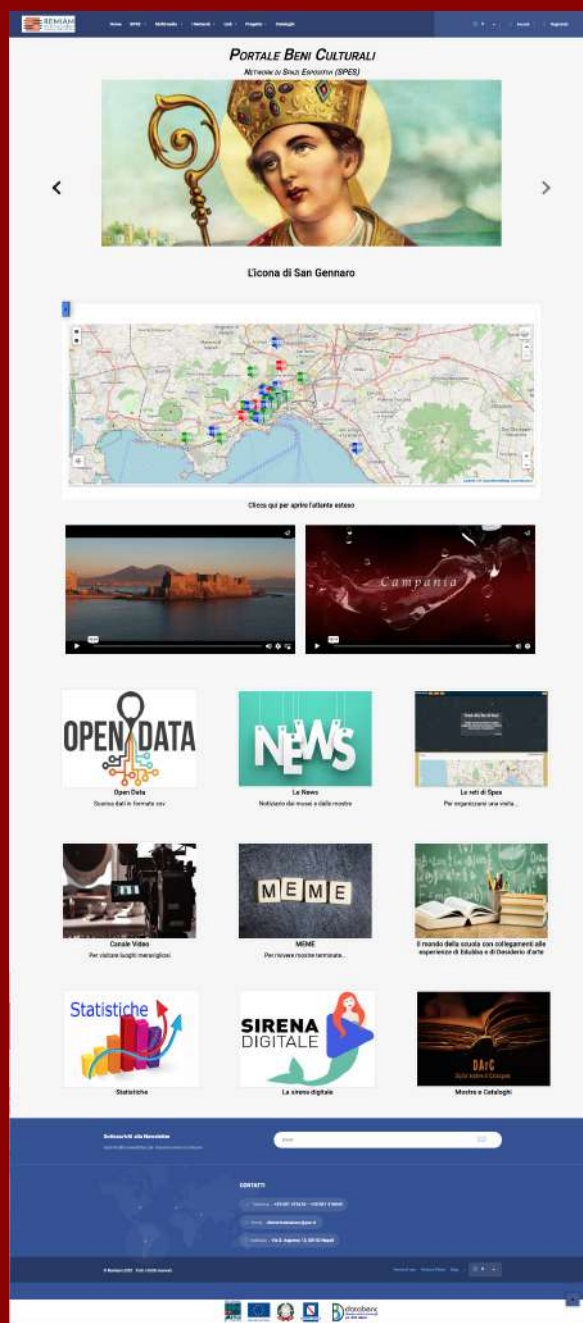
REMIAM

Home SPES Multimedia I Network Link Progetto Cataloghi

Accedi Registrati

PORTALE BENI CULTURALI

NETWORK DI SPAZI ESPOSITIVI (SPES)

L'icona di San Gennaro

Clicca qui per aprire l'atlante esteso

Campania

OPEN DATA

Open Data

Scarica dati in formato csv

NEWS

Le News

Notiziario dai musei e dalle mostre

Le reti di Spes

Per organizzare una visita...

Canale Video

Per visitare luoghi meravigliosi

MEME

MEME

Per trovare mostre terminate...

Il mondo della scuola con collegamenti alle esperienze di Edublea e di Desiderio d'arte

Statistiche

Statistiche

SIRENA DIGITALE

La sirena digitale

DArC

Mostre e Cataloghi

Sottoscriviti alla Newsletter

CONTATTI

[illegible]

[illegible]

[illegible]